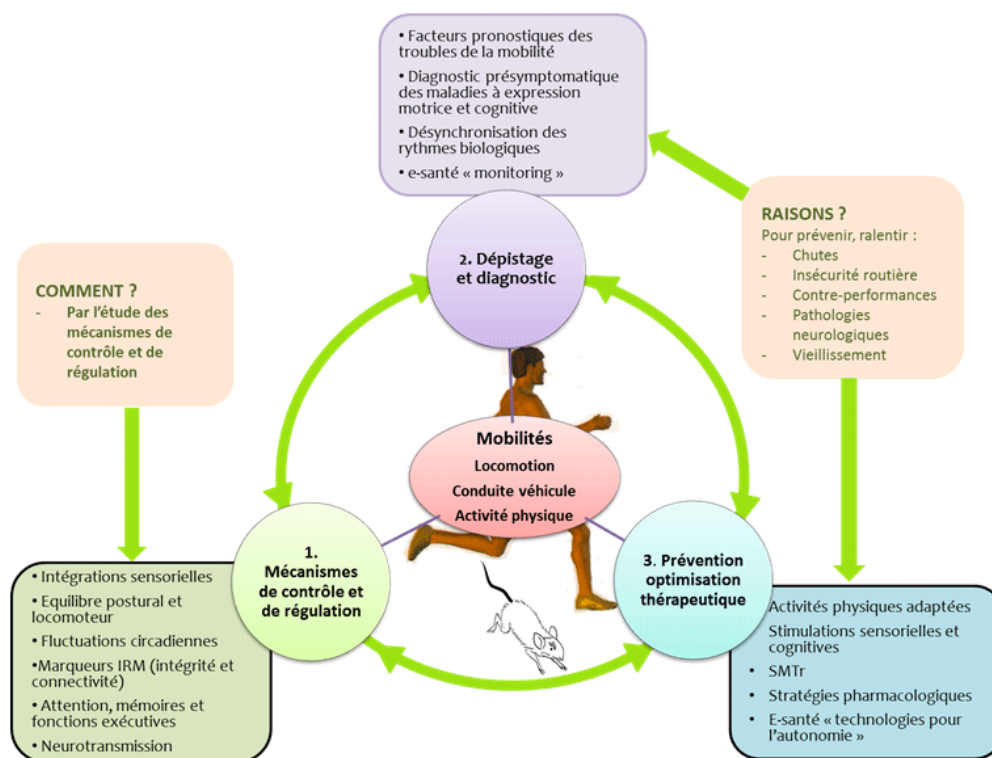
• Facteurs pronostiques des troubles de la mobilité
• Diagnostic présymptomatique des maladies à expression motrice et cognitive
• Désynchronisation des rythmes biologiques
• e-santé « monitoring »

RAISONS ?
Pour prévenir, ralentir :
- Chutes
- Insécurité routière
- Contre-performances
- Pathologies neurologiques
- Vieillissement

COMMENT ?
- Par l'étude des mécanismes de contrôle et de régulation

2. Dépistage et diagnostic

Mobilités
Locomotion
Conduite véhicule
Activité physique

1. Mécanismes de contrôle et de régulation

3. Prévention optimisation thérapeutique

• Intégrations sensorielles
• Equilibre postural et locomoteur
• Fluctuations circadiennes
• Marqueurs IRM (intégrité et connectivité)
• Attention, mémoires et fonctions exécutives
• Neurotransmission

• Activités physiques adaptées
• Stimulations sensorielles et cognitives
• SMTr
• Stratégies pharmacologiques
• E-santé « technologies pour l'autonomie »